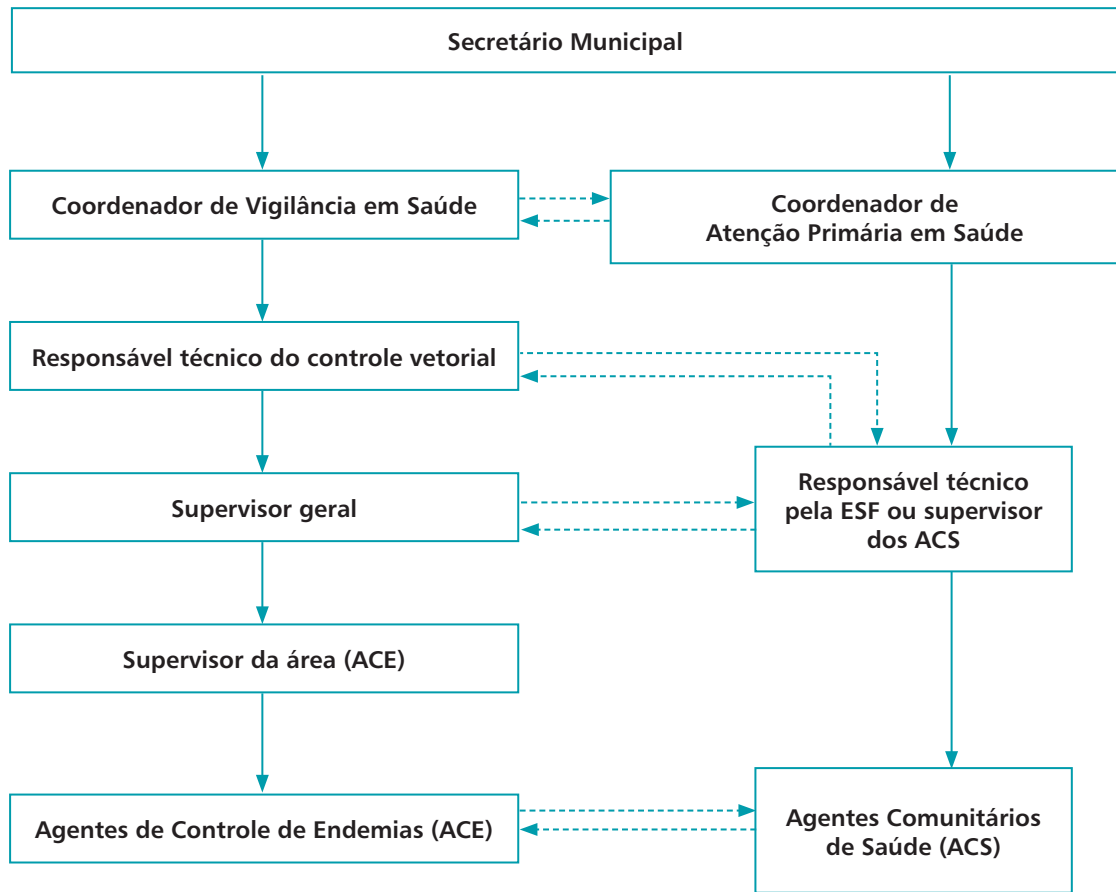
Secretário Municipal

Coordenador de Vigilância em Saúde

Coordenador de Atenção Primária em Saúde

Responsável técnico do controle vetorial

Supervisor geral

Responsável técnico pela ESF ou supervisor dos ACS

Supervisor da área (ACE)

Agentes de Controle de Endemias (ACE)

Agentes Comunitários de Saúde (ACS)